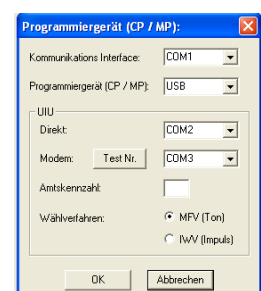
Programmiergerät (CP / MP):

Kommunikations Interface: COM1

Programmiergerät (CP / MP): USB

UIU

Direkt: COM2

Modem: Test Nr. COM3

Amtskennzahl:

Wählverfahren: MFV (Ton)

IWV (Impuls)

OK Abbrechen